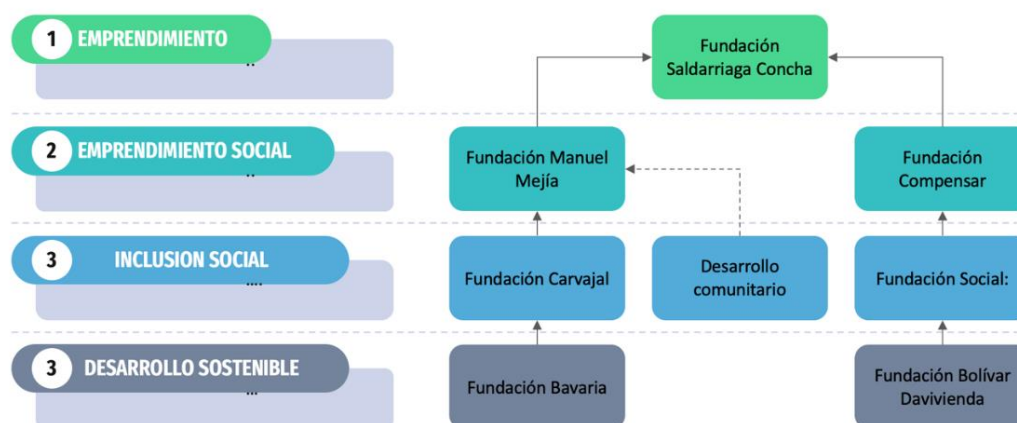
1 EMPRENDIMIENTO
..

2 EMPRENDIMIENTO SOCIAL
..

3 INCLUSION SOCIAL
....

3 DESARROLLO SOSTENIBLE
...

Fundación Saldarriaga Concha

Fundación Manuel Mejía

Fundación Compensar

Fundación Carvajal

Desarrollo comunitario

Fundación Social:

Fundación Bavaria

Fundación Bolívar Davivienda